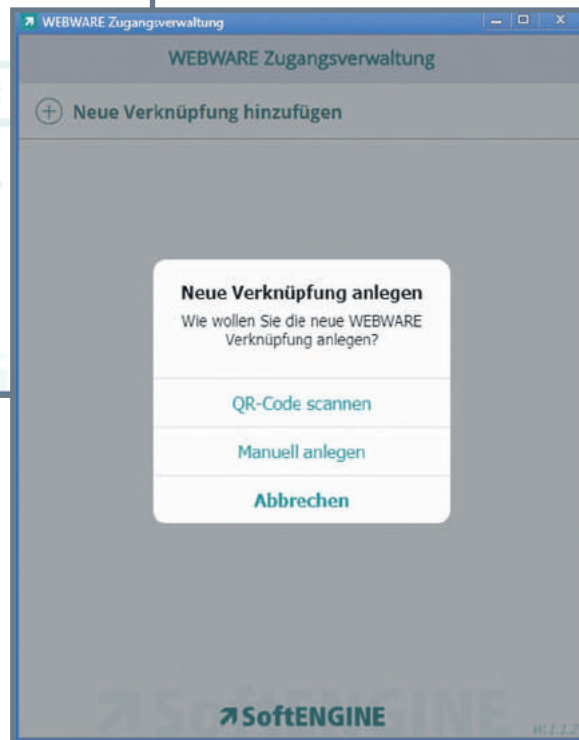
WEBWARE Zugangsverwaltung

WEBWARE Zugangsverwaltung

Neue Verknüpfung hinzufügen

Neue Verknüpfung anlegen

Wie wollen Sie die neue WEBWARE Verknüpfung anlegen?

QR-Code scannen

Manuell anlegen

Abbrechen

SoftENGINE

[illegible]